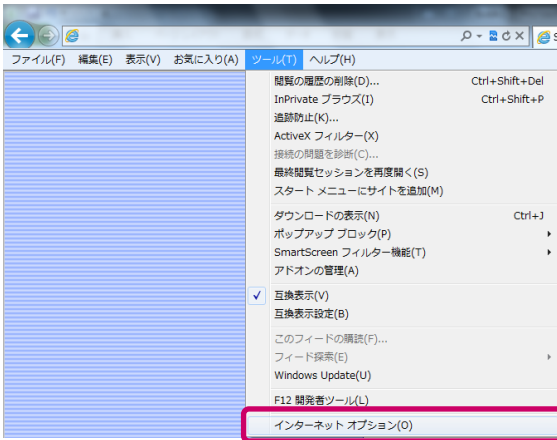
ファイル(F) 編集(E) 表示(V) お気に入り(A) ツール(T) ヘルプ(H)

閲覧の履歴の削除(D)... Ctrl+Shift+Del
InPrivate ブラウズ(I) Ctrl+Shift+P
追跡防止(K)...
ActiveX フィルター(X)
接続の問題を診断(C)...
最終閲覧セッションを再度開く(S)
スタート メニューにサイトを追加(M)

ダウンロードの表示(N) Ctrl+J
ポップアップ ブロック(P)
SmartScreen フィルター機能(T)
アドオンの管理(A)

互換表示(V)
互換表示設定(B)

このフィードの購読(F)...
フィード探索(E)
Windows Update(U)

F12 開発者ツール(L)

インターネット オプション(O)